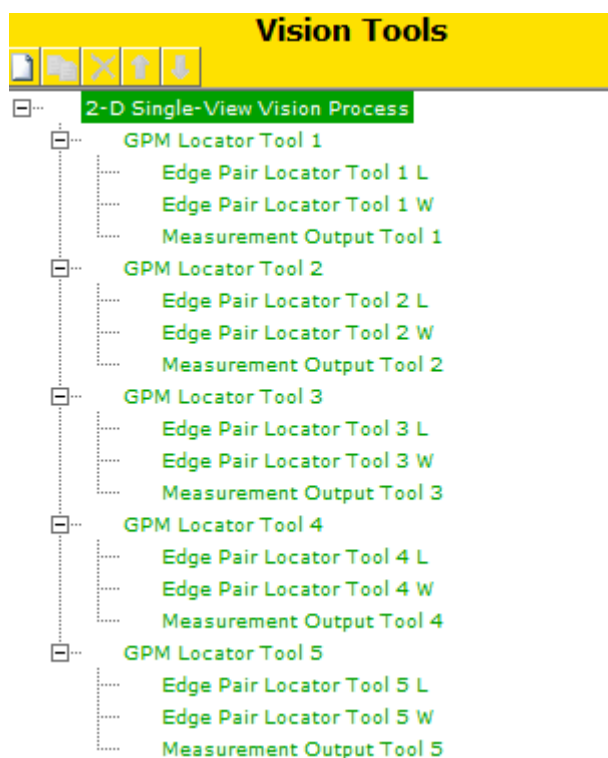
Vision Tools

2-D Single-View Vision Process
GPM Locator Tool 1
Edge Pair Locator Tool 1 L
Edge Pair Locator Tool 1 W
Measurement Output Tool 1
GPM Locator Tool 2
Edge Pair Locator Tool 2 L
Edge Pair Locator Tool 2 W
Measurement Output Tool 2
GPM Locator Tool 3
Edge Pair Locator Tool 3 L
Edge Pair Locator Tool 3 W
Measurement Output Tool 3
GPM Locator Tool 4
Edge Pair Locator Tool 4 L
Edge Pair Locator Tool 4 W
Measurement Output Tool 4
GPM Locator Tool 5
Edge Pair Locator Tool 5 L
Edge Pair Locator Tool 5 W
Measurement Output Tool 5